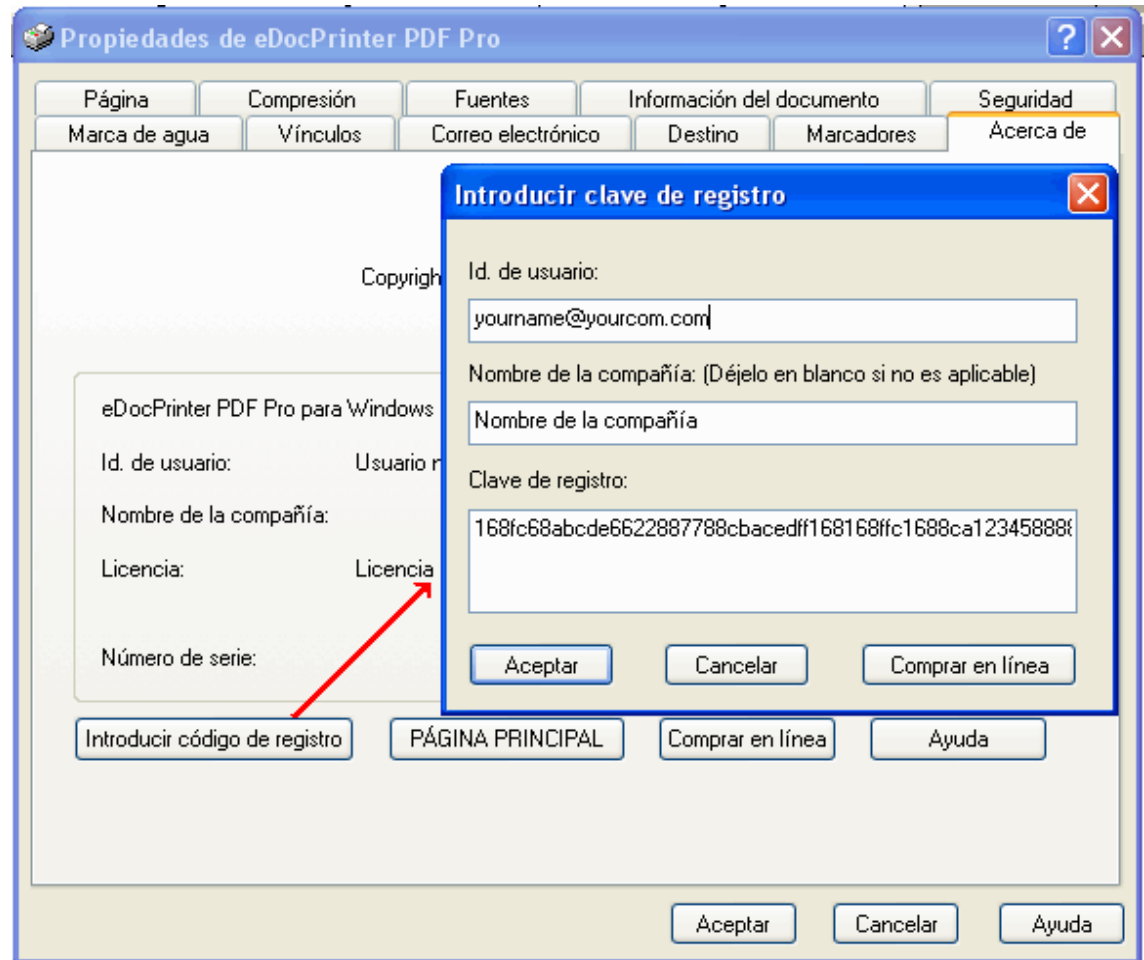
Propiedades de eDocPrinter PDF Pro

Página | Compresión | Fuentes | Información del documento | Seguridad
Marca de agua | Vínculos | Correo electrónico | Destino | Marcadores | Acerca de

Copyrigh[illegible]

eDocPrinter PDF Pro para Windows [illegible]

Id. de usuario: Usuario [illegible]

Nombre de la compañía:

Licencia: Licencia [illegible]

Número de serie:

Introducir código de registro
PÁGINA PRINCIPAL
Comprar en línea
Ayuda

Introducir clave de registro

Id. de usuario:

yourname@yourcom.com

Nombre de la compañía: (Déjelo en blanco si no es aplicable)

Nombre de la compañía

Clave de registro:

168fc68abcde6622887788cbacedff168168ffc1688ca12345888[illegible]

Aceptar
Cancelar
Comprar en línea

Aceptar
Cancelar
Ayuda